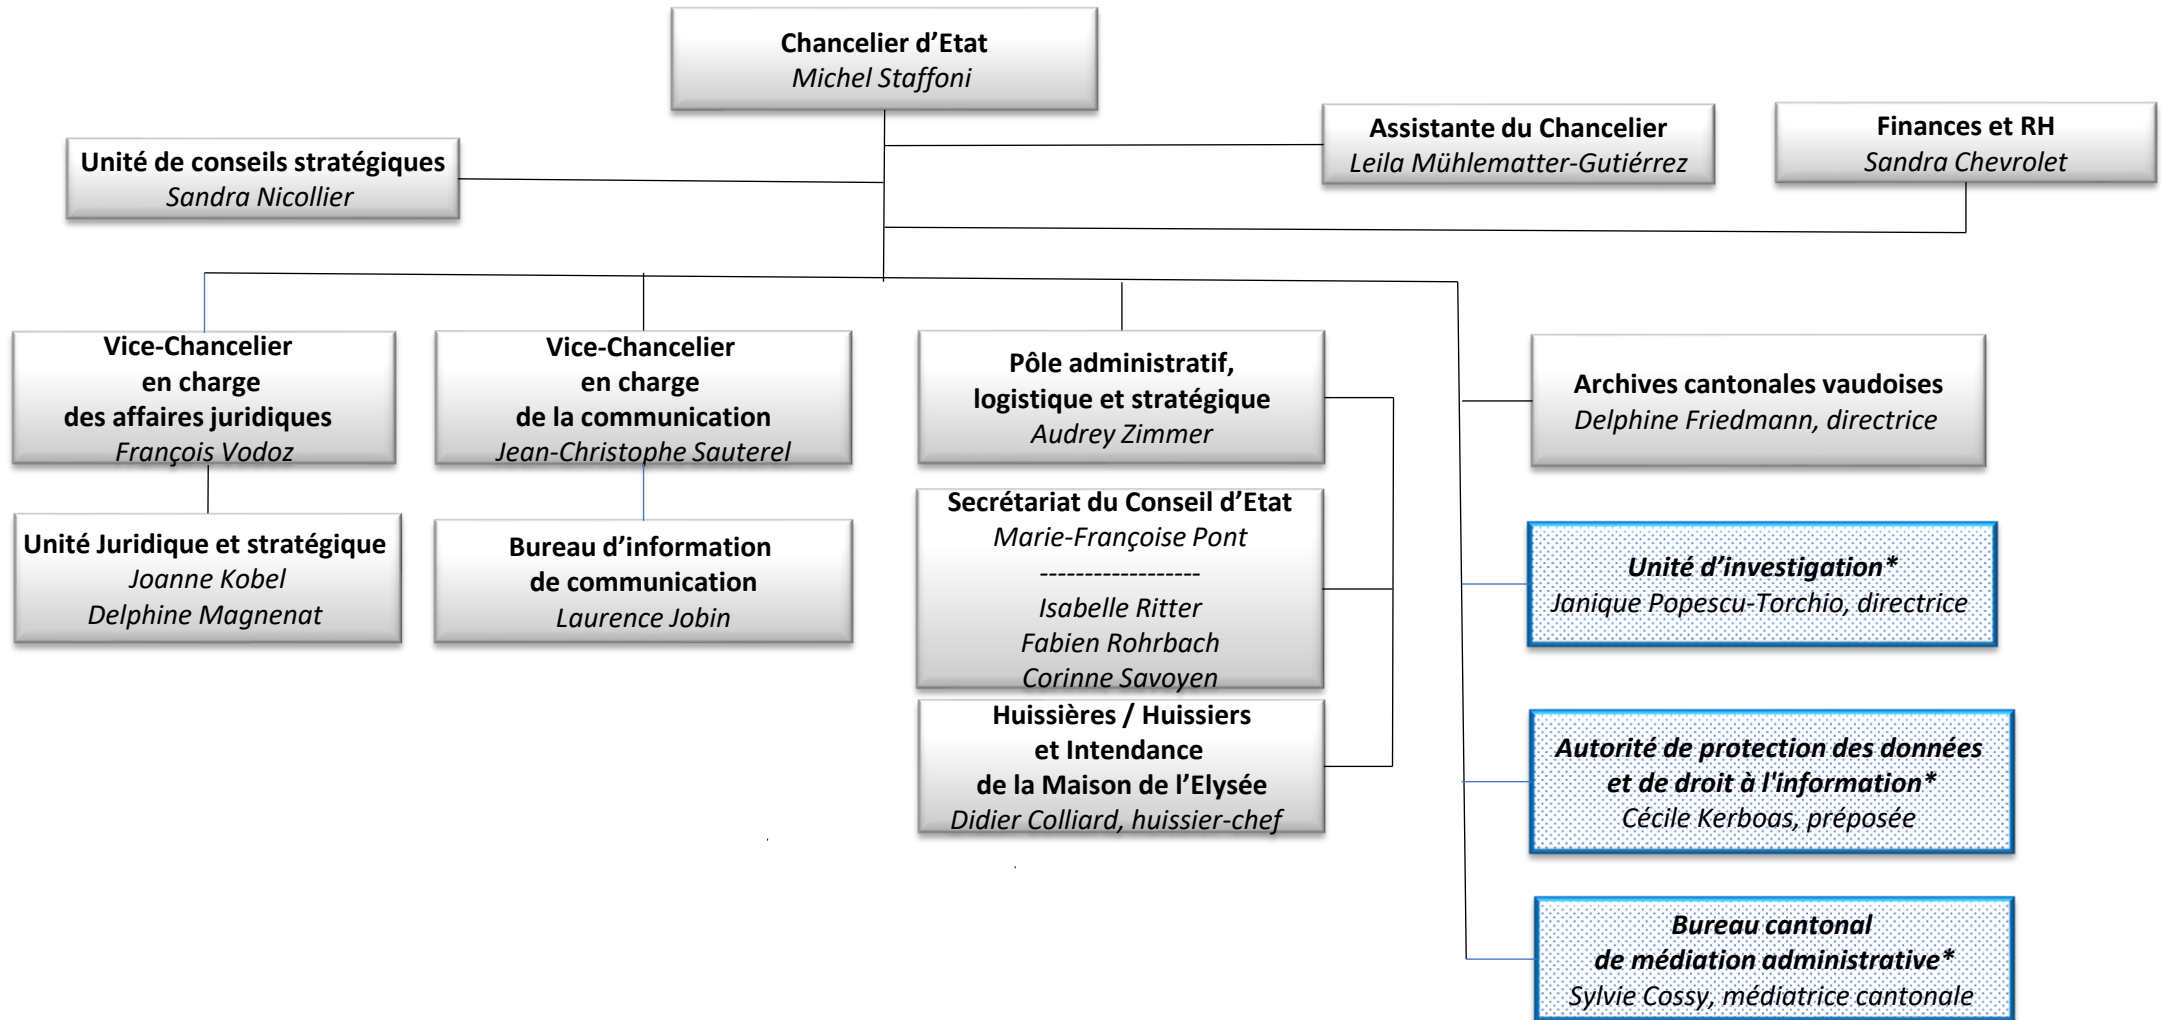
Chancelier d'Etat
Michel Staffoni

Unité de conseils stratégiques
Sandra Nicollier

Assistante du Chancelier
Leila Mühlematter-Gutiérrez

Finances et RH
Sandra Chevrolet

Vice-Chancelier en charge des affaires juridiques
François Vodoz

Unité Juridique et stratégique
Joanne Kobel
Delphine Magnenat

Vice-Chancelier en charge de la communication
Jean-Christophe Sauterel

Bureau d'information de communication
Laurence Jobin

Pôle administratif, logistique et stratégique
Audrey Zimmer

Secrétariat du Conseil d'Etat
Marie-Françoise Pont
------------------
Isabelle Ritter
Fabien Rohrbach
Corinne Savoyen

Huissières / Huissiers et Intendance de la Maison de l'Elysée
Didier Colliard, huissier-chef

Archives cantonales vaudoises
Delphine Friedmann, directrice

Unité d'investigation*
Janique Popescu-Torchio, directrice

Autorité de protection des données et de droit à l'information*
Cécile Kerboas, préposée

Bureau cantonal de médiation administrative*
Sylvie Cossy, médiatrice cantonale